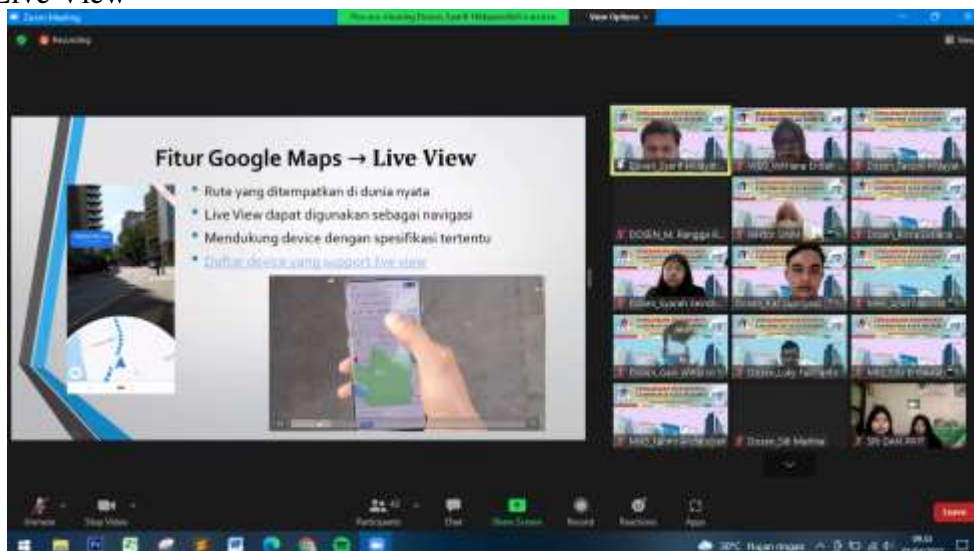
Live View

Zoom Meeting

View Options

Recording

Fitur Google Maps → Live View

• Rute yang ditempatkan di dunia nyata
• Live View dapat digunakan sebagai navigasi
• Mendukung device dengan spesifikasi tertentu
• Daftar device yang support live view

Dosen_M_Rangga R...

Dosen_Syarah Vendi...

Dosen_Gani Wiria...

Dosen_Luky Fatmawati

Dosen_SB Mathia

SB DAN ANIT

Unmute

Stop Video

Participants

Chat

Share Screen

Record

Reactions

Apps

Leave

29°C Hujan ringan